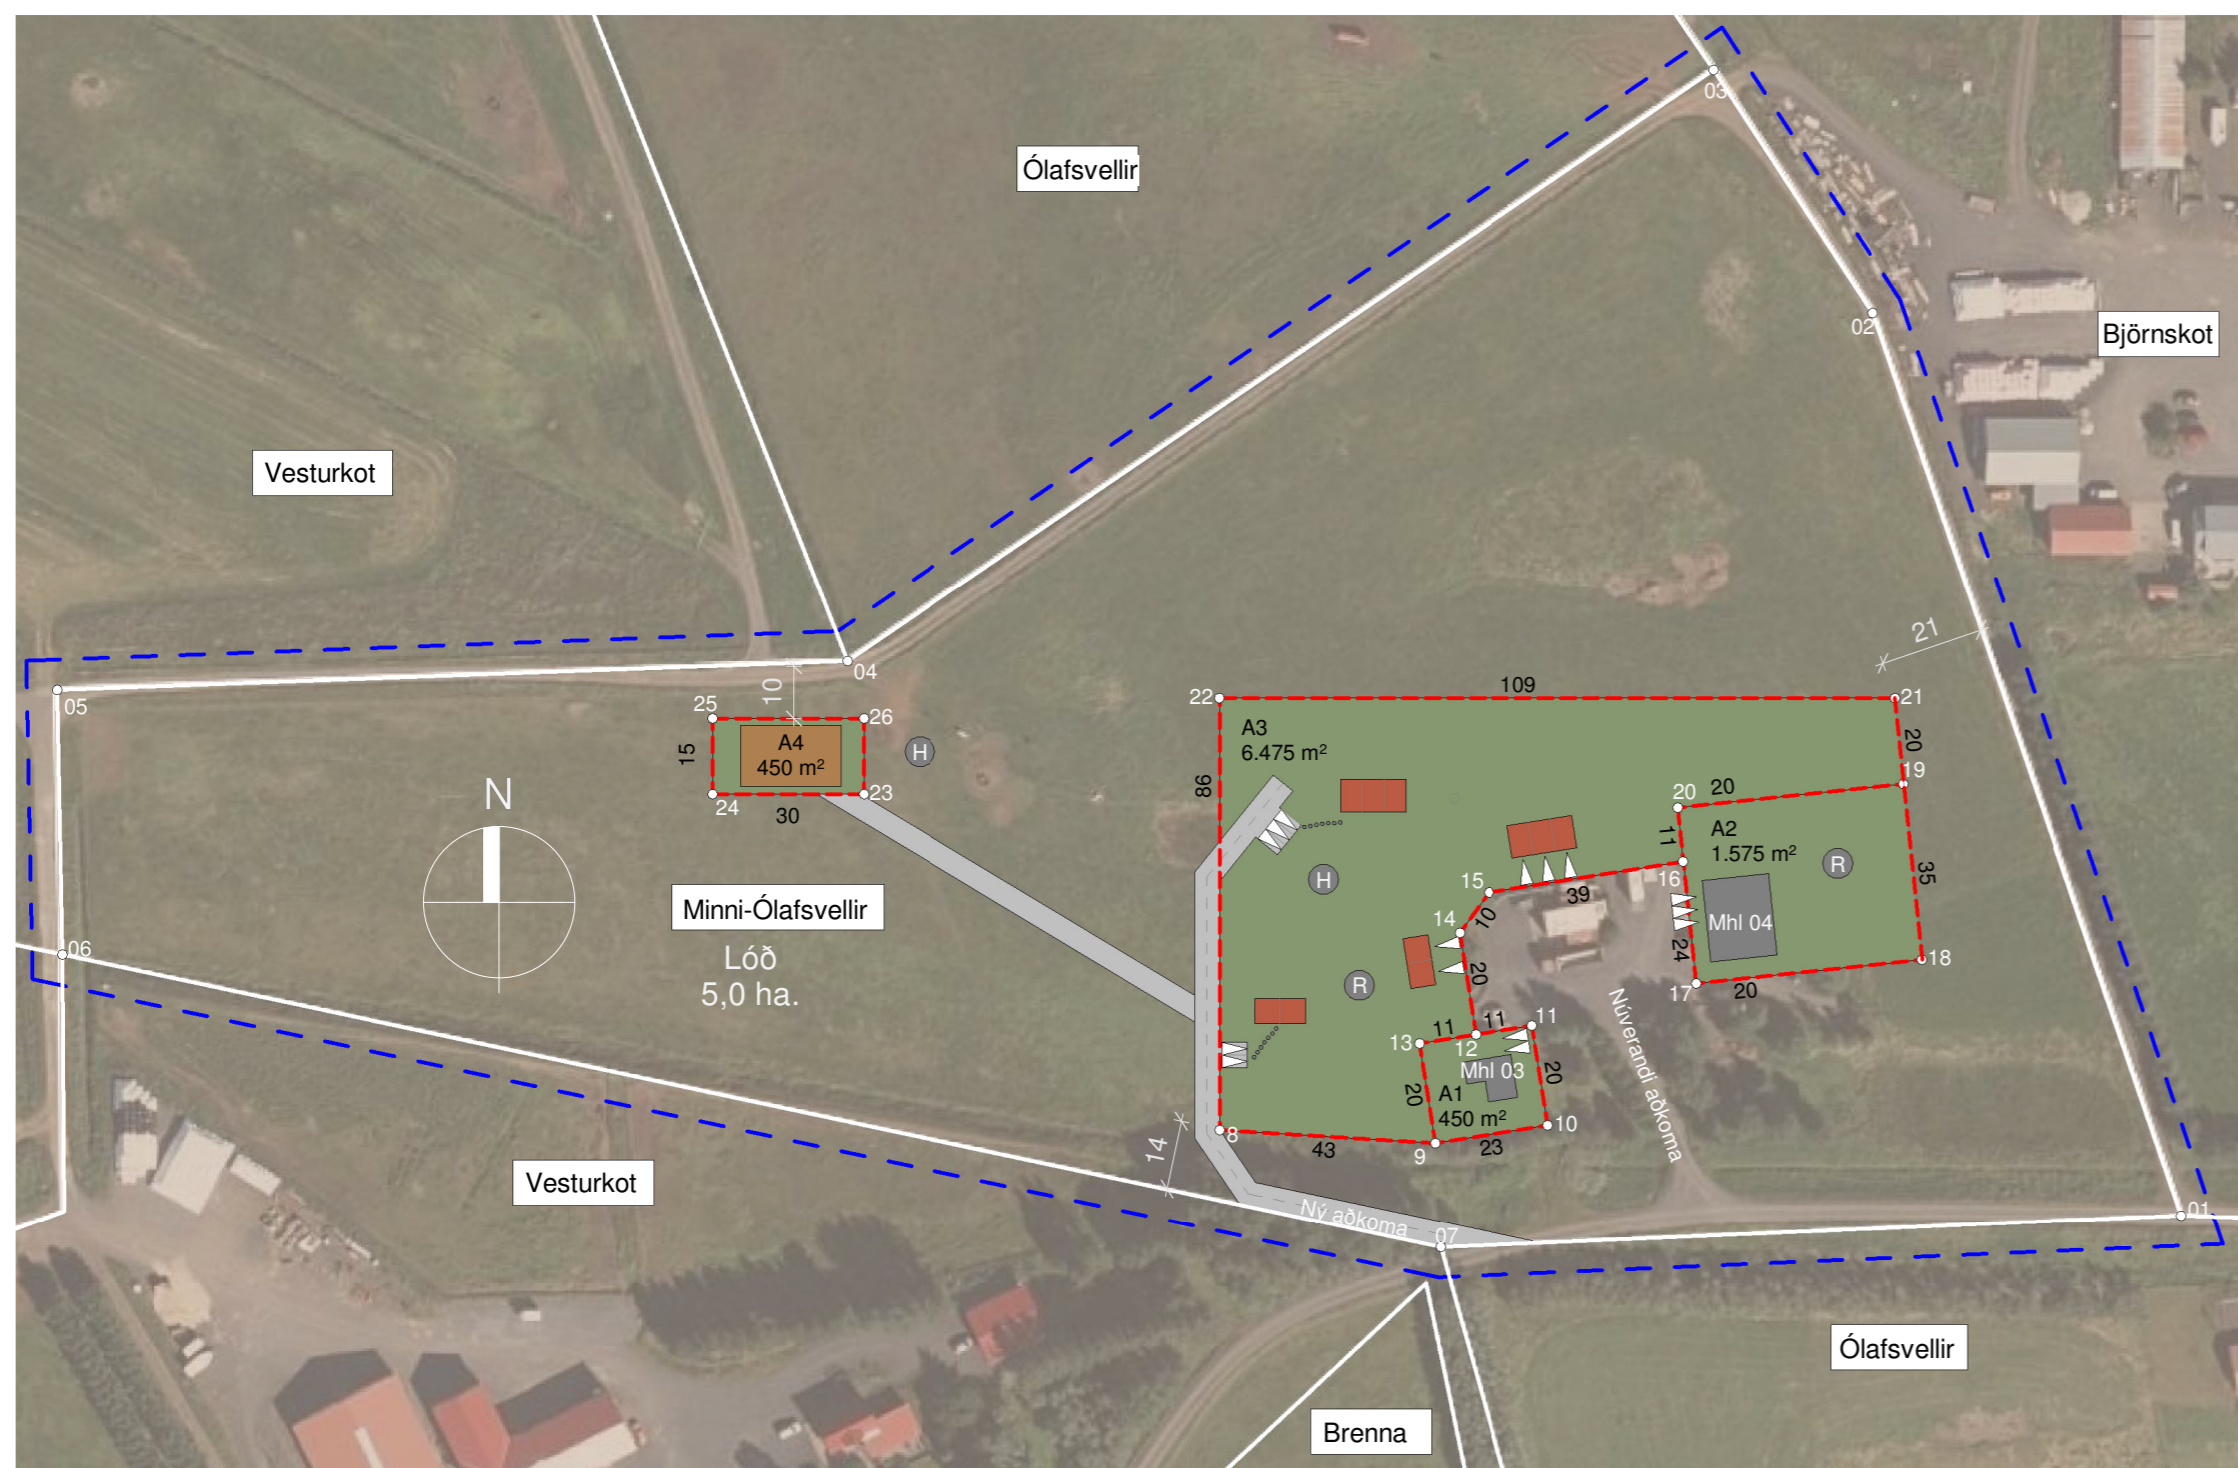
Ólafsvellir

03

02

Björnskot

Vesturkot

21

04

05

10

25

26

A4
450 m²

15

H

24

23

30

N

109

22

21

A3
6.475 m²

86

20

19

20

20

A2
1.575 m²

11

R

35

H

15

16

39

Mhl 04

14

10

24

18

17

20

Minni-Ólafsvellir

06

Lóð
5,0 ha.

R

20

11

11

11

13

12

Mhl 03

20

20

A1
450 m²

10

8

43

9

23

Núverandi aðkoma

14

Vesturkot

Ný aðkoma

07

01

Ólafsvellir

Brenna